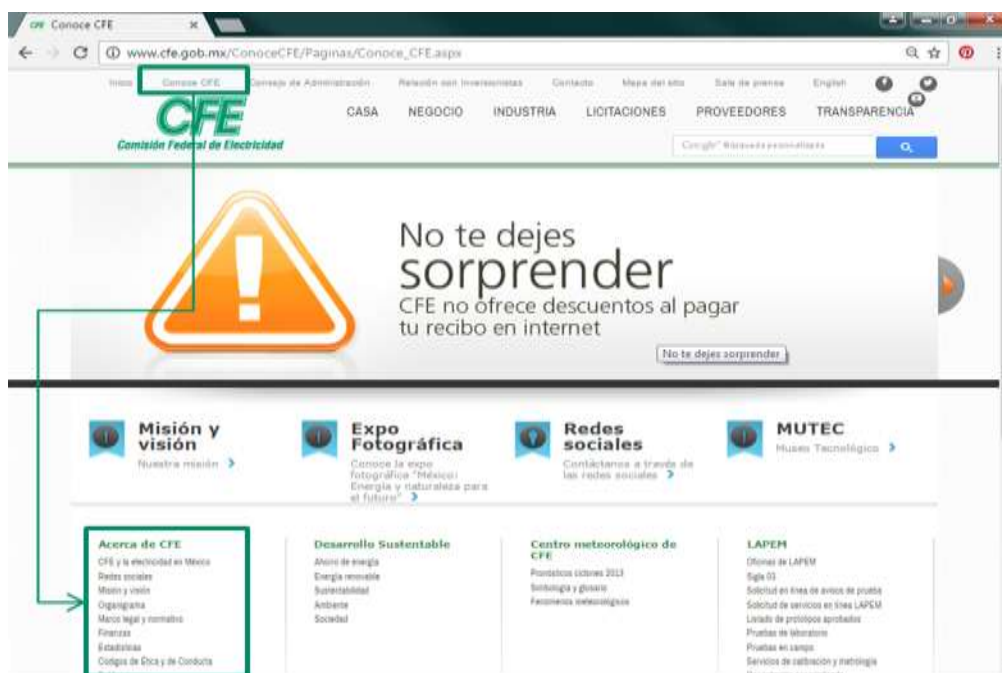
CFE Conoce CFE ×

www.cfe.gob.mx/ConoceCFE/Paginas/Conoce_CFE.aspx

Inicio Conoce CFE Consejo de Administración Relación con Inversionistas Contacto Mapa del sitio Sala de prensa English

CFE
Comisión Federal de Electricidad

CASA NEGOCIO INDUSTRIA LICITACIONES PROVEEDORES TRANSPARENCIA

Google Búsqueda personalizada

No te dejes
sorprender
CFE no ofrece descuentos al pagar tu recibo en internet

No te dejes sorprender

Misión y visión
Nuestra misión

Expo Fotográfica
Conoce la expo fotográfica "México: Energía y naturaleza para el futuro"

Redes sociales
Contáctanos a través de las redes sociales

MUTEC
Museo Tecnológico

Acerca de CFE
CFE y la electricidad en México
Redes sociales
Misión y visión
Organigrama
Marco legal y normativo
Finanzas
Estadísticas
Códigos de Ética y de Conducta

Desarrollo Sustentable
Ahorro de energía
Energía renovable
Sustentabilidad
Ambiente
Sociedad

Centro meteorológico de CFE
Pronósticos ciclones 2013
Simbología y glosario
Fenómenos meteorológicos

LAPEM
Oficinas de LAPEM
Sgla 03
Solicitud en línea de avisos de prueba
Solicitud de servicios en línea LAPEM
Listado de prototipos aprobados
Pruebas de laboratorio
Pruebas en campo
Servicios de calibración y metrología